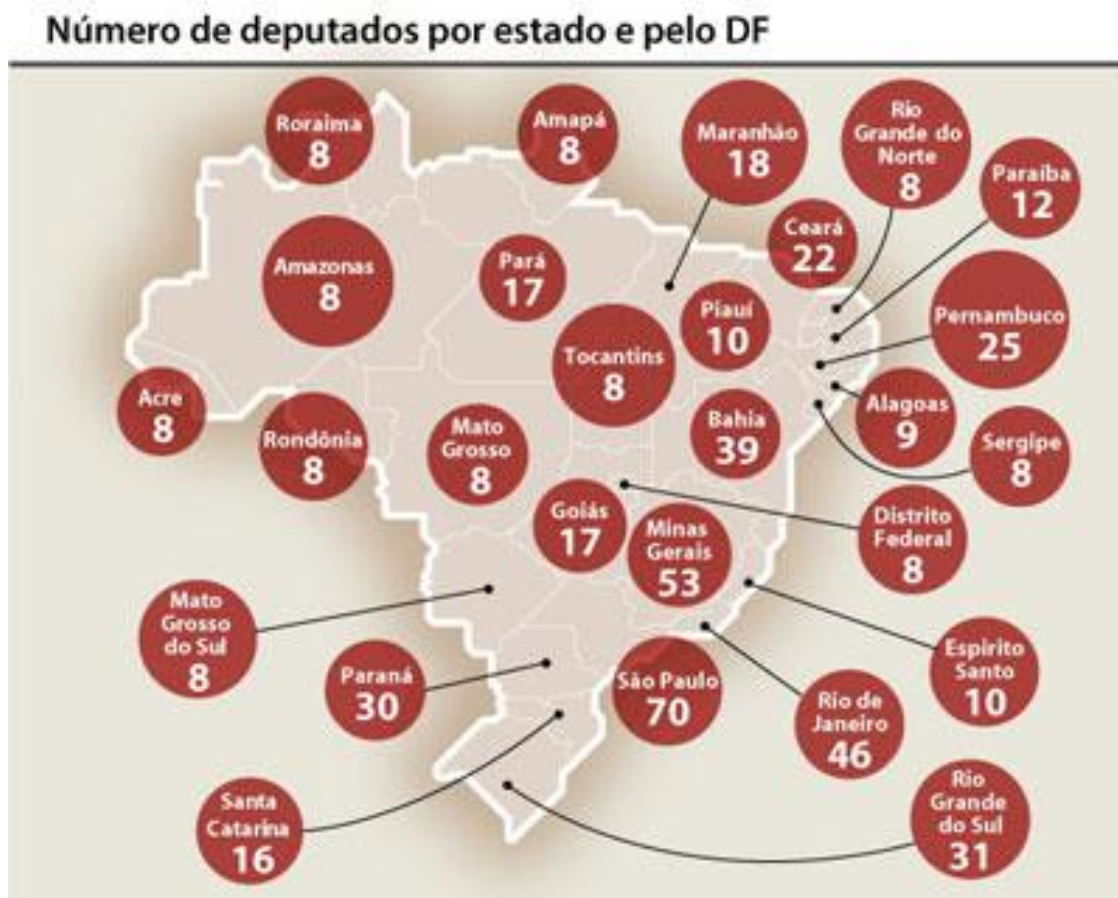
Número de deputados por estado e pelo DF

Roraima 8

Amapá 8

Maranhão 18

Rio Grande do Norte 8

Paraíba 12

Amazonas 8

Pará 17

Ceará 22

Piauí 10

Pernambuco 25

Tocantins 8

Acre 8

Rondônia 8

Mato Grosso 8

Bahia 39

Alagoas 9

Sergipe 8

Goiás 17

Minas Gerais 53

Distrito Federal 8

Mato Grosso do Sul 8

Paraná 30

São Paulo 70

Espírito Santo 10

Rio de Janeiro 46

Santa Catarina 16

Rio Grande do Sul 31